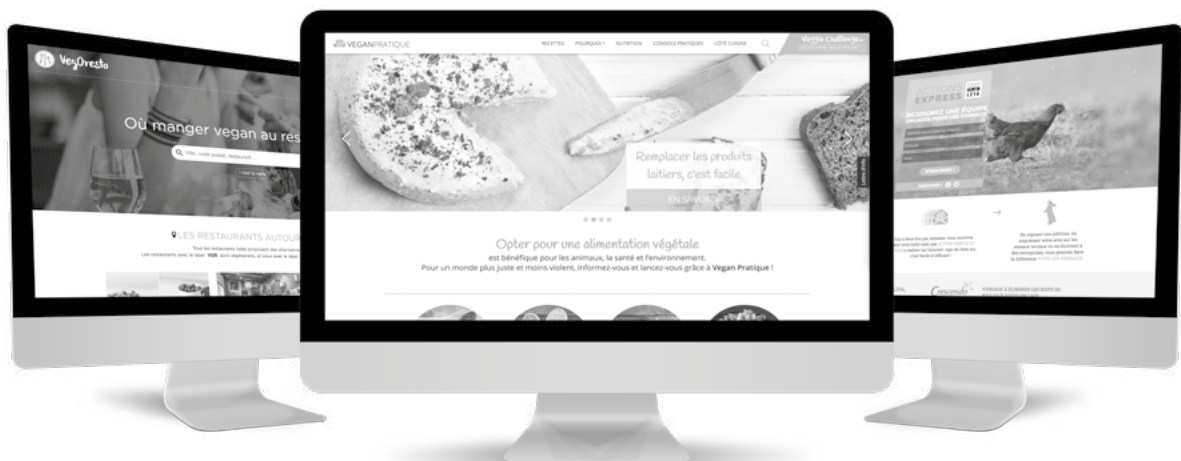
VegOresto

Où manger vegan au res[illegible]

Ville, code postal, restaurant...

LES RESTAURANTS AUTOU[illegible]

VEGANPRATIQUE

RECETTES POURQUOI ? NUTRITION CONSEILS PRATIQUES CÔTÉ CUISINE

Veggie Challenge

Remplacer les produits laitiers, c'est facile.

EN SAVOIR +

Opter pour une alimentation végétale est bénéfique pour les animaux, la santé et l'environnement. Pour un monde plus juste et moins violent, informez-vous et lancez-vous grâce à Vegan Pratique !

ACTION EXPRESS

Concordo